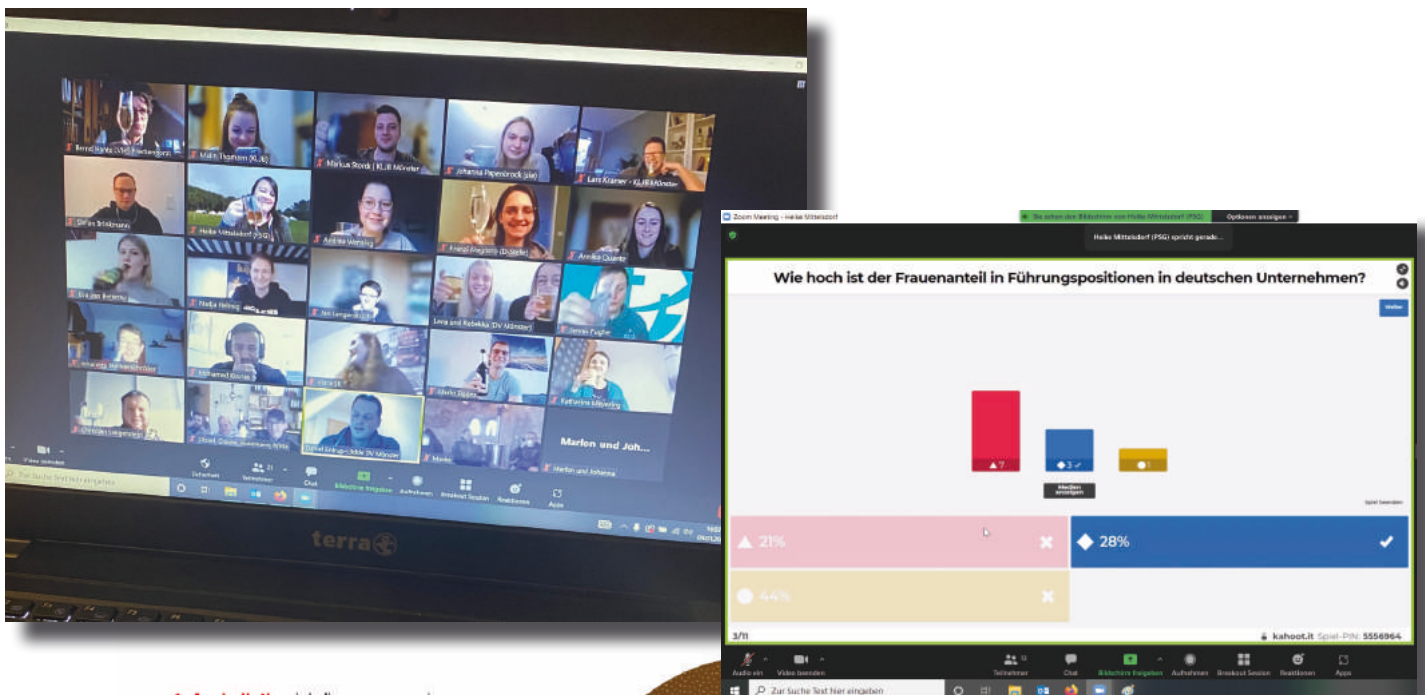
Bernd Hante (VfL Frankenberg)
Malin Thomsen (KLJB)
Markus Storck | KLJB Münster
Johanna Papenbrock (ple)
Lars Krämer - KLJB Münster
Stefan Brinkmann
Heike Mittelsdorf (PSG)
Annika Wensing
Friedel Bergsma (Didelle)
Annika Quante
Nadja Helling
Jan Lengen
Lena und Rebekka (DV Münster)
Jonas Engler
Mohamed Barbo
Marlon und Joh...
Marlon und Johanna
Daniel Gronup-Uldde DV Münster
Katharina Mildering
Martin
Christian Leigenspiel
Video beenden
Teilnehmer 21
Chat
Bildschirm freigeben
Aufnehmen
Breakout Session
Reaktionen
Apps
Zur Suche Text hier eingeben
terra

Zoom Meeting - Heike Mittelsdorf
Sie sehen den Bildschirm von Heike Mittelsdorf (PSG)
Optionen anzeigen
Heike Mittelsdorf (PSG) spricht gerade...
Wie hoch ist der Frauenanteil in Führungspositionen in deutschen Unternehmen?
Weiter
7
3
0
Medien anzeigen
Spiel beenden
21%
28%
44%
3/11
kahoot.it Spiel-PIN: 5556964
Audio ein
Video beenden
Teilnehmer
Chat
Bildschirm freigeben
Aufnehmen
Breakout Session
Reaktionen
Apps
Zur Suche Text hier eingeben